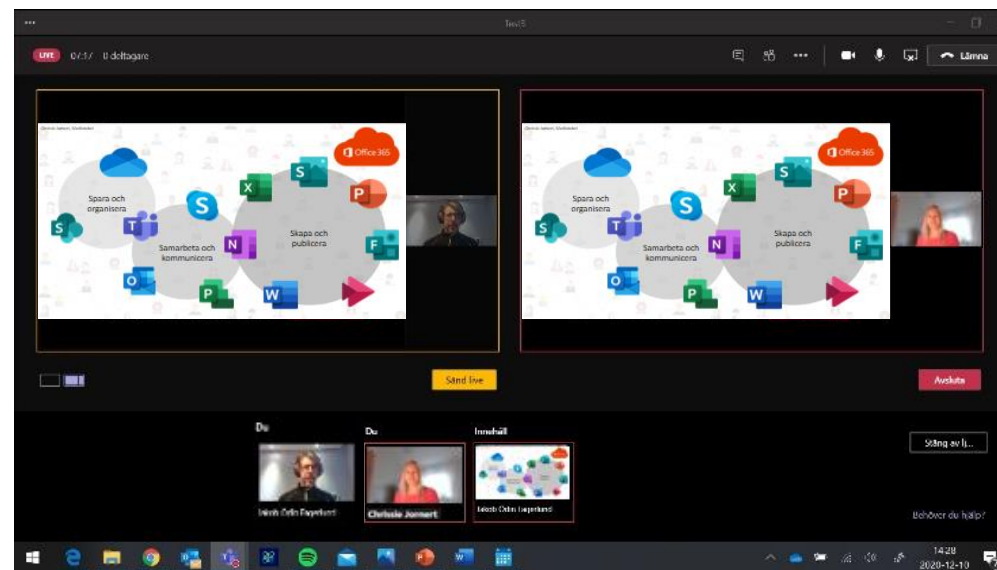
LIVE 07:17 0 deltagare

Lämna

Office 365

Spara och organisera

Samarbeta och kommunicera

Skapa och publicera

Office 365

Spara och organisera

Samarbeta och kommunicera

Skapa och publicera

Sänd live

Avsluta

Du

Du

Innehåll

Stäng av lj...

Jakob Ödin Fagerlund

Chrissie Jonnert

Jakob Ödin Fagerlund

Behöver du hjälp?

14:28
2020-12-10